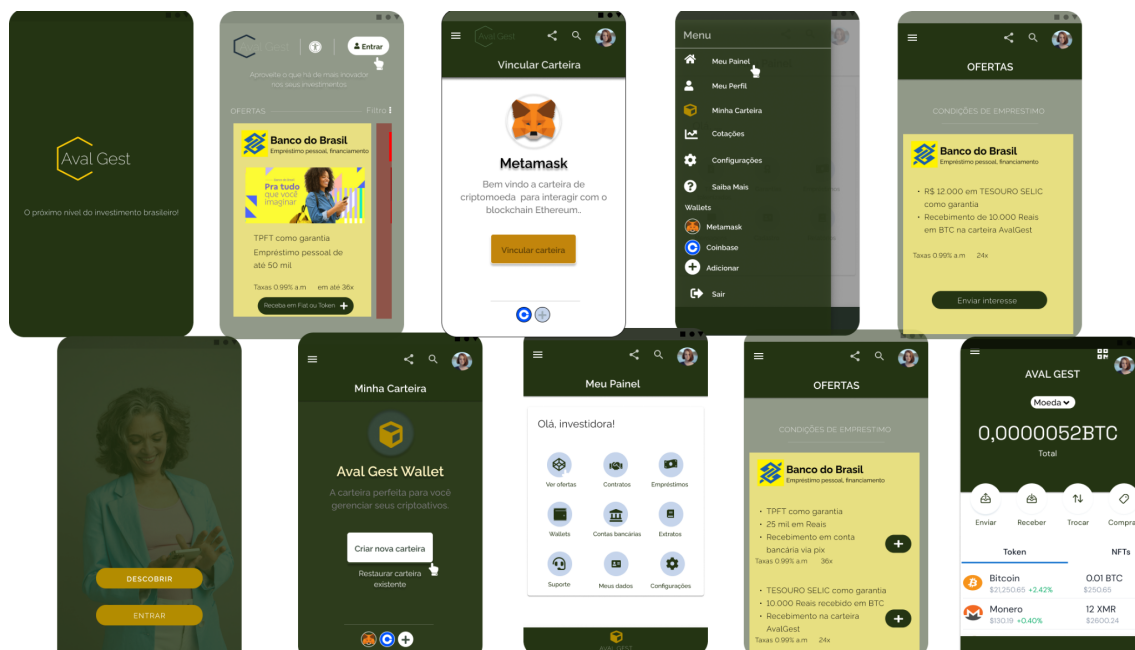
Aval Gest

O próximo nível do investimento brasileiro!

Gest

Entrar

Aproveite o que há de mais inovador nos seus investimentos.

OFERTAS

Filtro

Banco do Brasil
Empréstimo pessoal, financiamento

Pra tudo que você imaginar

TPFT como garantia
Empréstimo pessoal de até 50 mil

Taxas 0.99% a.m em até 36x

Receba em Fiat ou Token +

Aval Gest

Vincular Carteira

Metamask

Bem vindo a carteira de criptomoeda para interagir com o blockchain Ethereum..

Vincular carteira

Menu

Meu Painel

Meu Perfil

Minha Carteira

Cotações

Configurações

Saiba Mais

Wallets

Metamask

Coinbase

Adicionar

Sair

OFERTAS

CONDIÇÕES DE EMPRESTIMO

Banco do Brasil
Empréstimo pessoal, financiamento

• R$ 12.000 em TESOURO SELIC como garantia
• Recebimento de 10.000 Reais em BTC na carteira AvalGest

Taxas 0.99% a.m 24x

Enviar interesse

DESCOBRIR

ENTRAR

Minha Carteira

Aval Gest Wallet

A carteira perfeita para você gerenciar seus criptoativos.

Criar nova carteira

Restaurar carteira existente

Meu Painel

Olá, investidora!

Ver ofertas

Contratos

Empréstimos

Wallets

Contas bancárias

Extratos

Suporte

Meus dados

Configurações

AVAL GEST

OFERTAS

CONDIÇÕES DE EMPRESTIMO

Banco do Brasil
Empréstimo pessoal, financiamento

• TPFT como garantia
• 25 mil em Reais
• Recebimento em conta bancária via pix

Taxas 0.99% a.m 36x

• TESOURO SELIC como garantia
• 10.000 Reais recebido em BTC
• Recebimento na carteira AvalGest

Taxas 0.99% a.m 24x

AVAL GEST

Moeda

0,0000052BTC

Total

Enviar

Receber

Trocar

Compra

Token

NFTs

Bitcoin
$21,250.65 +2.42%

0.01 BTC
$250.65

Monero
$130.19 +0.40%

12 XMR
$2600.24